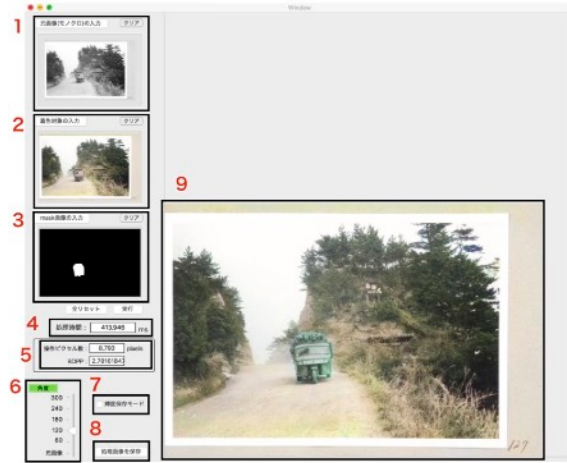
Window

1
元画像(モノクロ)の入力 クリア

2
着色対象の入力 クリア

3
mask画像の入力 クリア

全リセット 実行

4
処理時間： 413,946 ms

5
操作ピクセル数 8,793 pixels
KDPP 2.7916184

6
再着
300
240
180
120
60
元画像

7
連続保存モード

8
処理画像を保存

9

129